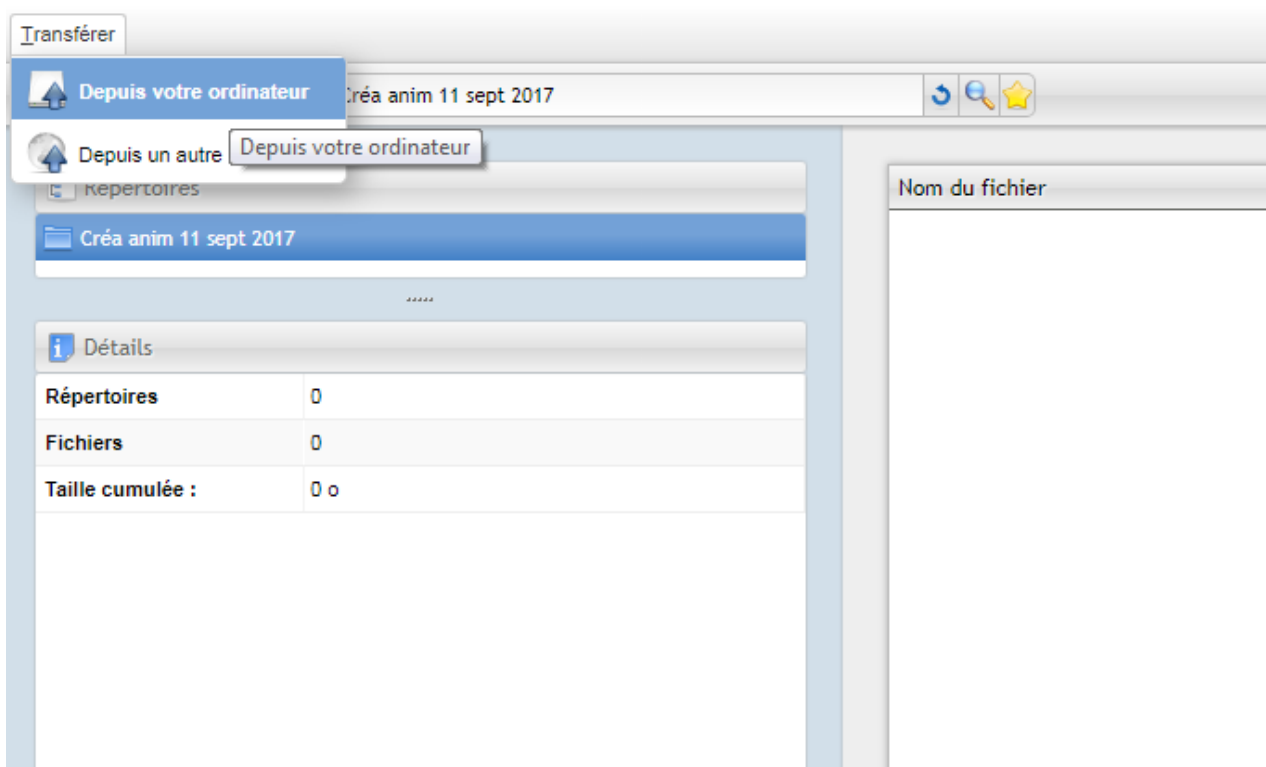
Transférer

Depuis votre ordinateur

Créa anim 11 sept 2017

Depuis un autre

Depuis votre ordinateur

Répertoires

Créa anim 11 sept 2017

Nom du fichier

Détails

| Répertoires | 0 |
|---|---|
| Fichiers | 0 |
| Taille cumulée : | 0 o |